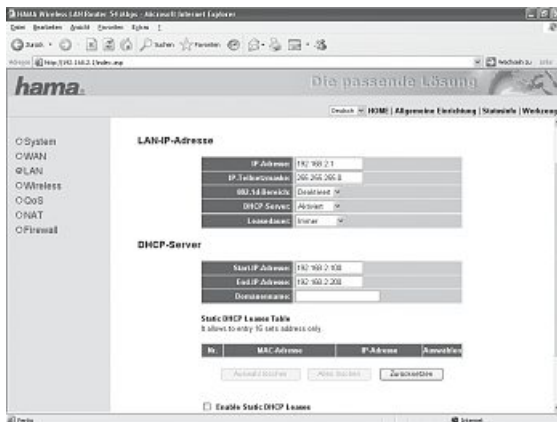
HAMA Wireless LAN Router 54 Mbps - Microsoft Internet Explorer

Datei Bearbeiten Ansicht Favoriten Extras ?

Zurück Suchen Favoriten

Adresse http://192.168.2.1/index.asp

Wechseln zu Links

hama.

Die passende Lösung

Deutsch HOME | Allgemeine Einrichtung | Statusinfo | Werkzeug

System
WAN
LAN
Wireless
QoS
NAT
Firewall

LAN-IP-Adresse

| IP-Adresse | 192.168.2.1 |
|---|---|
| IP-Teilnetzmaske | 255.255.255.0 |
| 802.1d Bereich | Deaktiviert |
| DHCP Server | Aktiviert |
| Leasedauer | Immer |

DHCP-Server

| Start IP Adresse | 192.168.2.100 |
|---|---|
| End IP Adresse | 192.168.2.200 |
| Domainenname | |

Static DHCP Leases Table
It allows to entry 16 sets address only.

| Nr. | MAC-Adresse | IP-Adresse | Auswählen |
|---|---|---|---|

Auswahl löschen Alles löschen Zurücksetzen

Enable Static DHCP Leases

Fertig

Internet